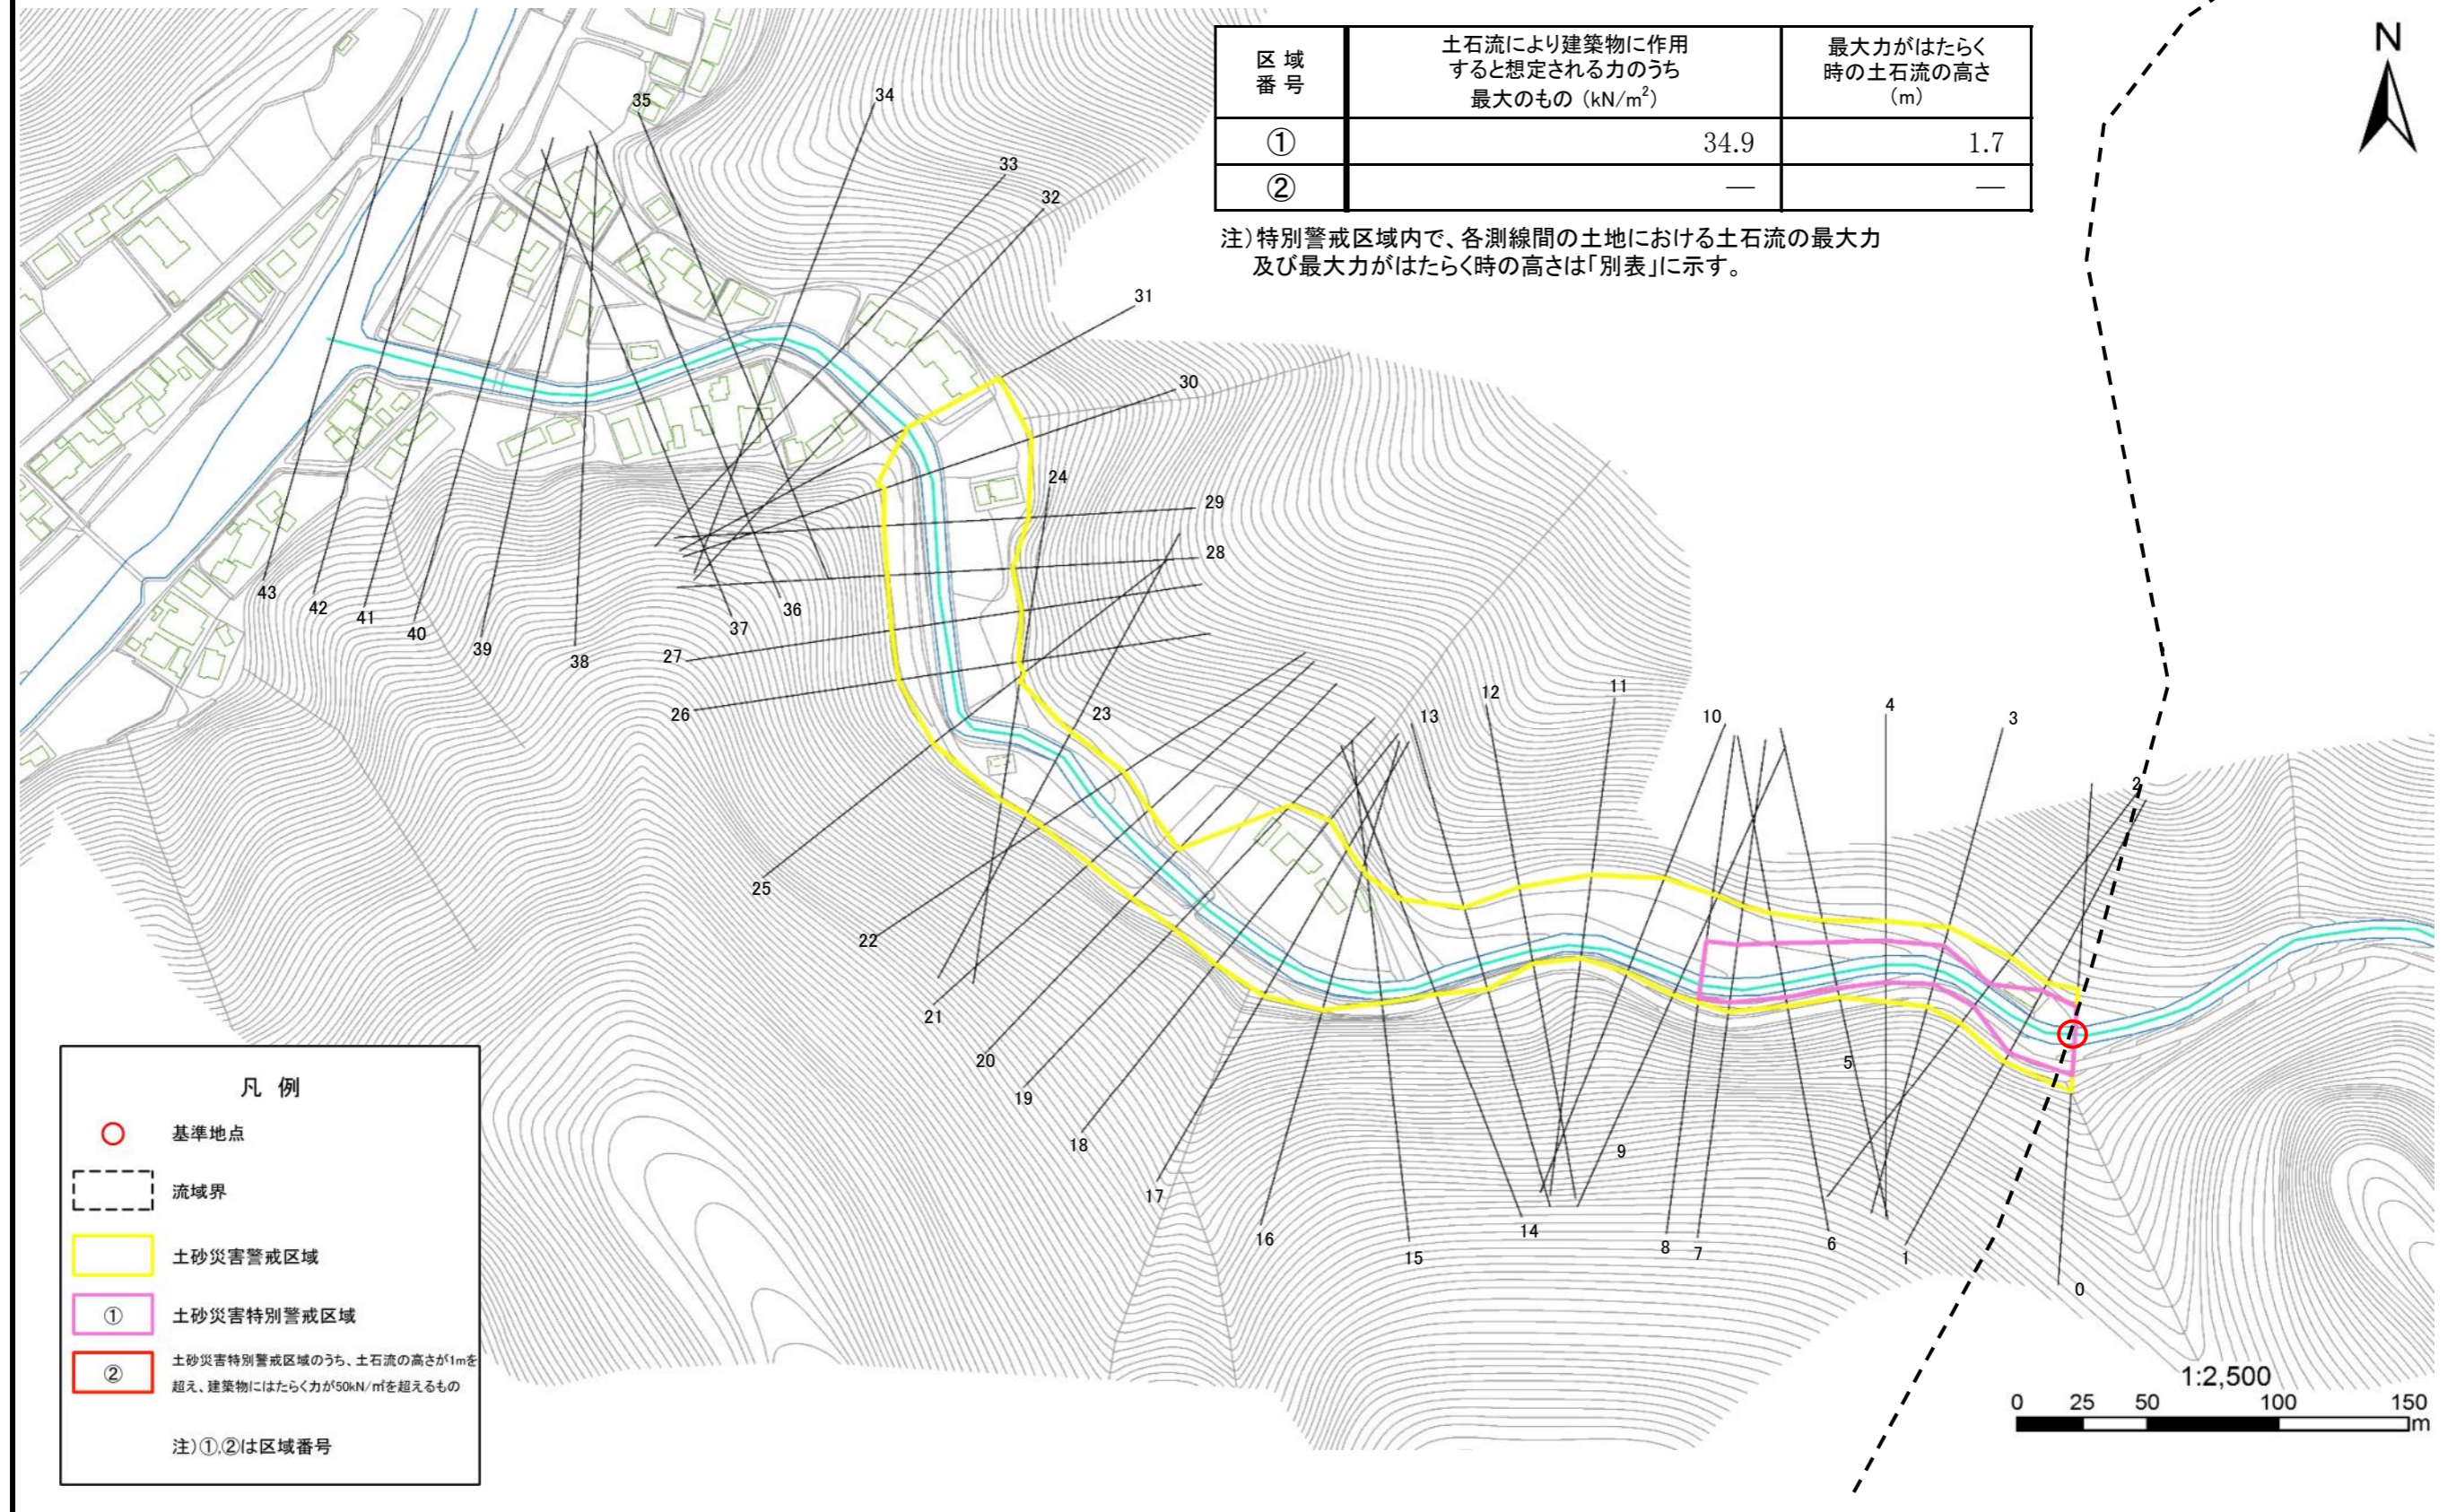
| 区域番号 | 土石流により建築物に作用すると想定される力のうち最大のもの（kN/m$^2$） | 最大力がはたらく時の土石流の高さ（m） |
|---|---|---|
| ① | 34.9 | 1.7 |
| ② | — | — |

注）特別警戒区域内で、各測線間の土地における土石流の最大力及び最大力がはたらく時の高さは「別表」に示す。

N

35 34 33 32 31 30 24 29 28 43 42 41 40 39 38 37 36 27 26 23 13 12 11 10 4 3 2 25 22 21 20 19 18 17 16 15 14 9 8 7 6 5 1 0

凡例

基準地点

流域界

土砂災害警戒区域

① 土砂災害特別警戒区域

② 土砂災害特別警戒区域のうち、土石流の高さが1mを超え、建築物にはたらく力が50kN/㎡を超えるもの

注）①,②は区域番号

1:2,500
0 25 50 100 150 m